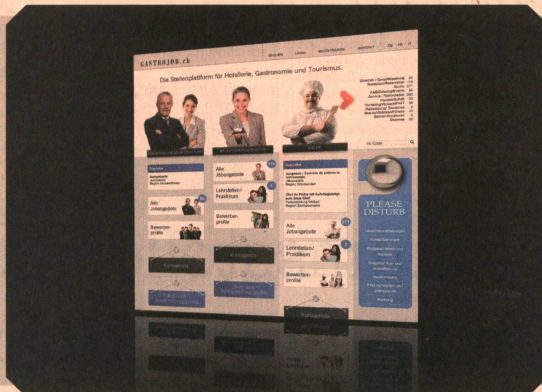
GASTROJOB.ch

Die Stellenplattform für Hotellerie, Gastronomie und Tourismus.

Alle Jobangebote

Lehrstellen/ Praktikum

Bewerberprofile

Alle Jobangebote

Bewerberprofile

Alle Jobangebote

Lehrstellen/ Praktikum

Bewerberprofile

PLEASE DISTURB